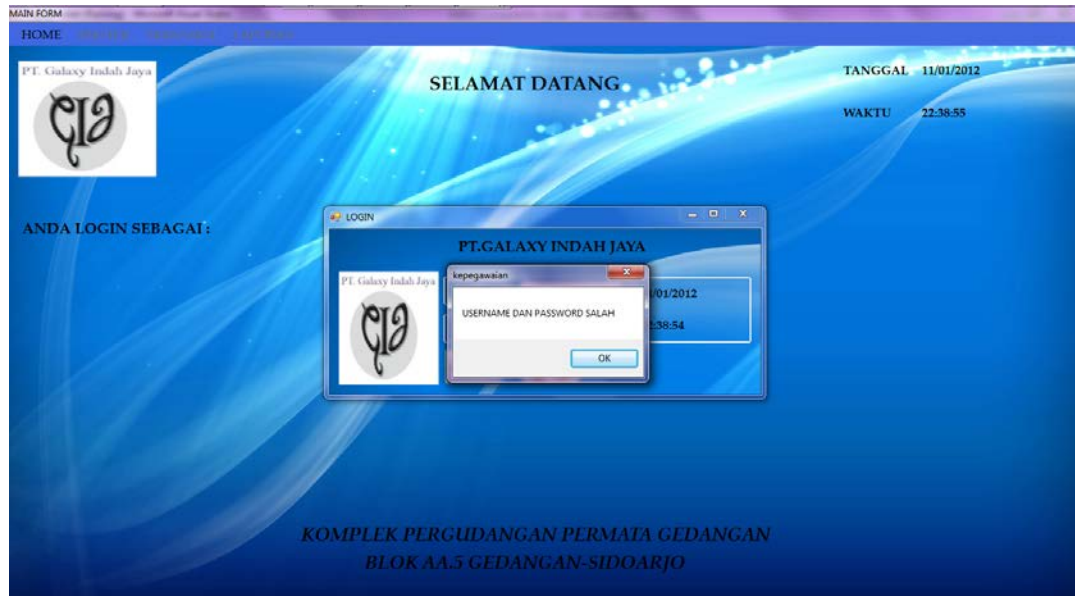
MAIN FORM

HOME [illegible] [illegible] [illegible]

PT. Galaxy Indah Jaya

GIJ

SELAMAT DATANG

TANGGAL 11/01/2012

WAKTU 22:38:55

ANDA LOGIN SEBAGAI :

LOGIN

PT.GALAXY INDAH JAYA

PT. Galaxy Indah Jaya

GIJ

/01/2012

2:38:54

kepegawaian

USERNAME DAN PASSWORD SALAH

OK

KOMPLEK PERGUDANGAN PERMATA GEDANGAN
BLOK AA.5 GEDANGAN-SIDOARJO